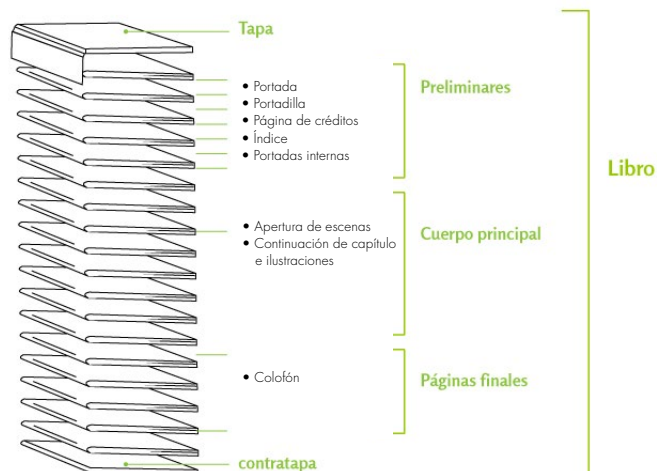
Tapa

• Portada
• Portadilla
• Página de créditos
• Índice
• Portadas internas

Preliminares

• Apertura de escenas
• Continuación de capítulo e ilustraciones

Cuerpo principal

• Colofón

Páginas finales

contratapa

Libro